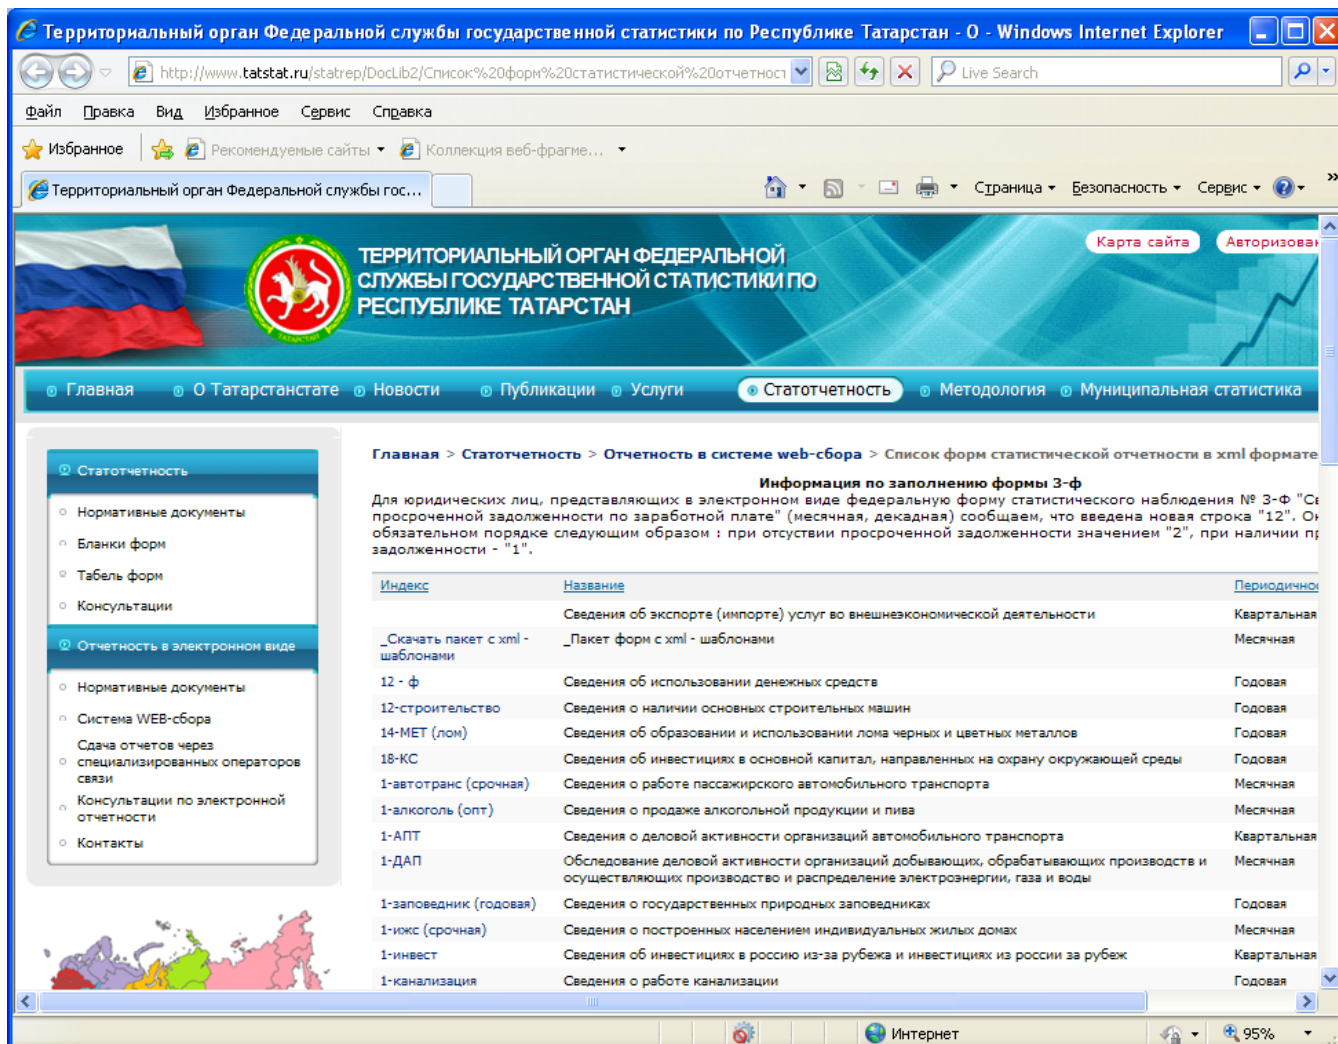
Территориальный орган Федеральной службы государственной статистики по Республике Татарстан - 0 - Windows Internet Explorer

http://www.tatstat.ru/statrep/DocLib2/Список%20форм%20статистической%20отчетност

Live Search

Файл Правка Вид Избранное Сервис Справка

Избранное | Рекомендуемые сайты ▾ | Коллекция веб-фрагме... ▾

Территориальный орган Федеральной службы гос...

Страница ▾ Безопасность ▾ Сервис ▾

ТЕРРИТОРИАЛЬНЫЙ ОРГАН ФЕДЕРАЛЬНОЙ СЛУЖБЫ ГОСУДАРСТВЕННОЙ СТАТИСТИКИ ПО РЕСПУБЛИКЕ ТАТАРСТАН

Карта сайта | Авторизова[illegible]

Главная | О Татарстанстате | Новости | Публикации | Услуги | Статотчетность | Методология | Муниципальная статистика

Статотчетность
Нормативные документы
Бланки форм
Табель форм
Консультации

Отчетность в электронном виде
Нормативные документы
Система WEB-сбора
Сдача отчетов через специализированных операторов связи
Консультации по электронной отчетности
Контакты

Главная > Статотчетность > Отчетность в системе web-сбора > Список форм статистической отчетности в xml формате

Информация по заполнению формы 3-ф
Для юридических лиц, представляющих в электронном виде федеральную форму статистического наблюдения № 3-Ф "Св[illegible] просроченной задолженности по заработной плате" (месячная, декадная) сообщаем, что введена новая строка "12". Он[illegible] обязательном порядке следующим образом : при отсутствии просроченной задолженности значением "2", при наличии п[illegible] задолженности - "1".

| Индекс | Название | Периодичнос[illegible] |
|---|---|---|
| | Сведения об экспорте (импорте) услуг во внешнеэкономической деятельности | Квартальная |
| _Скачать пакет с xml - шаблонами | _Пакет форм с xml - шаблонами | Месячная |
| 12 - ф | Сведения об использовании денежных средств | Годовая |
| 12-строительство | Сведения о наличии основных строительных машин | Годовая |
| 14-МЕТ (лом) | Сведения об образовании и использовании лома черных и цветных металлов | Годовая |
| 18-КС | Сведения об инвестициях в основной капитал, направленных на охрану окружающей среды | Годовая |
| 1-автотранс (срочная) | Сведения о работе пассажирского автомобильного транспорта | Месячная |
| 1-алкоголь (опт) | Сведения о продаже алкогольной продукции и пива | Месячная |
| 1-АПТ | Сведения о деловой активности организаций автомобильного транспорта | Квартальная |
| 1-ДАП | Обследование деловой активности организаций добывающих, обрабатывающих производств и осуществляющих производство и распределение электроэнергии, газа и воды | Месячная |
| 1-заповедник (годовая) | Сведения о государственных природных заповедниках | Годовая |
| 1-ижс (срочная) | Сведения о построенных населением индивидуальных жилых домах | Месячная |
| 1-инвест | Сведения об инвестициях в россию из-за рубежа и инвестициях из россии за рубеж | Квартальная |
| 1-канализация | Сведения о работе канализации | Годовая |

Интернет | 95%